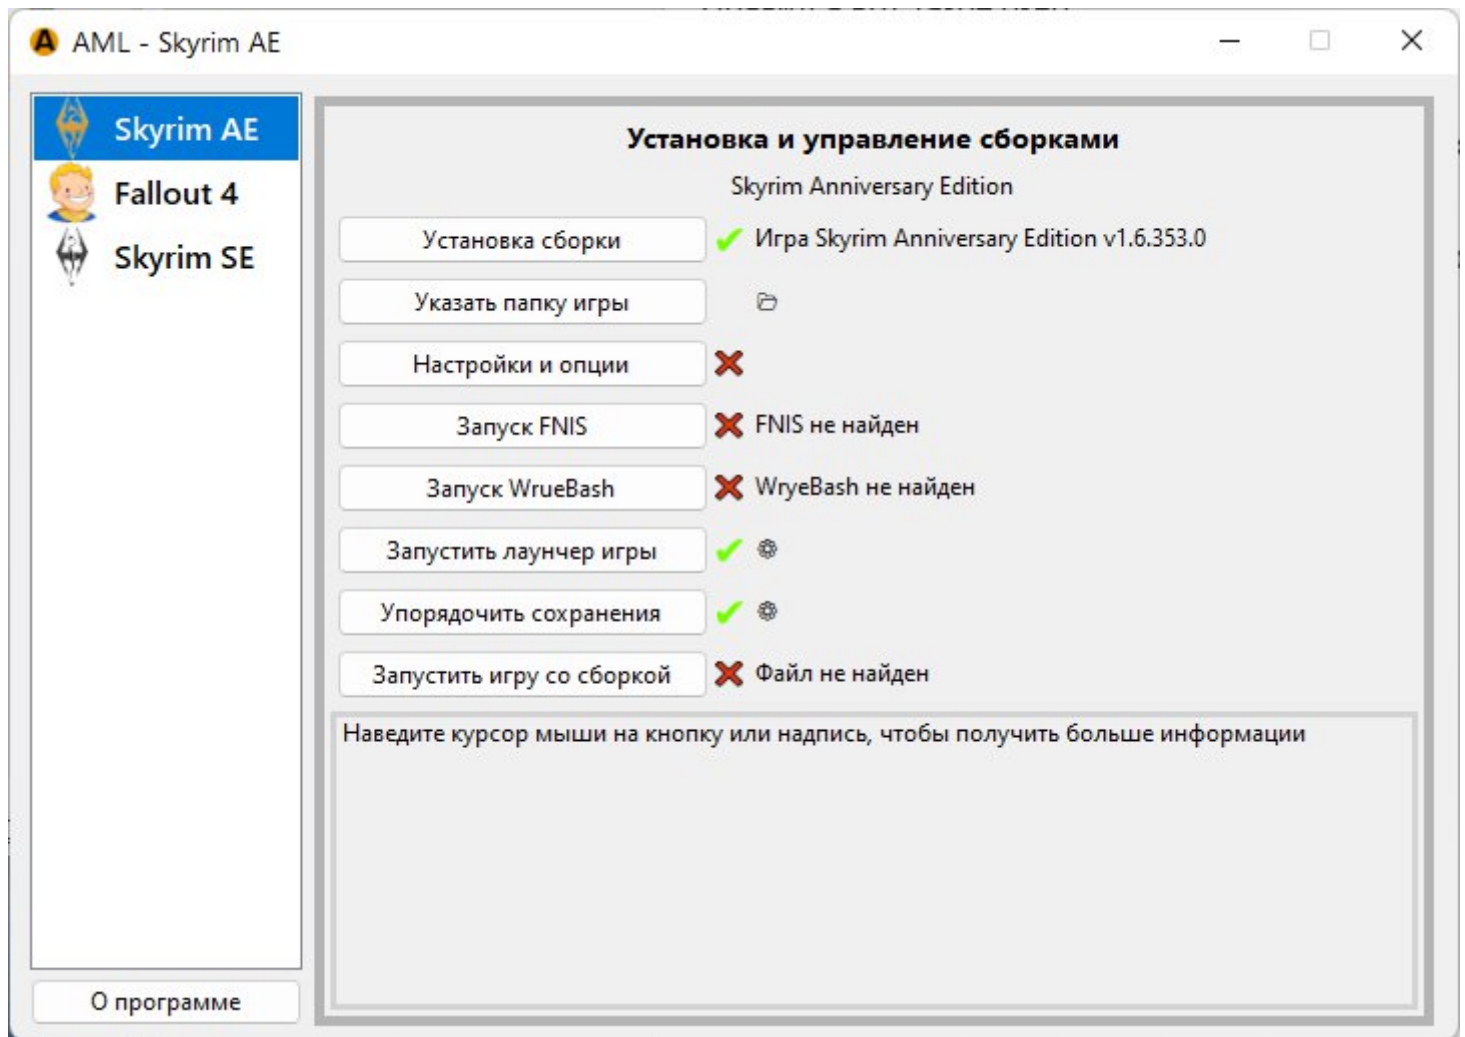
AML - Skyrim AE

Skyrim AE
Fallout 4
Skyrim SE

О программе

Установка и управление сборками
Skyrim Anniversary Edition

Установка сборки ✔ Игра Skyrim Anniversary Edition v1.6.353.0
Указать папку игры
Настройки и опции ✖
Запуск FNIS ✖ FNIS не найден
Запуск WrueBash ✖ WryeBash не найден
Запустить лаунчер игры ✔
Упорядочить сохранения ✔
Запустить игру со сборкой ✖ Файл не найден

Наведите курсор мыши на кнопку или надпись, чтобы получить больше информации